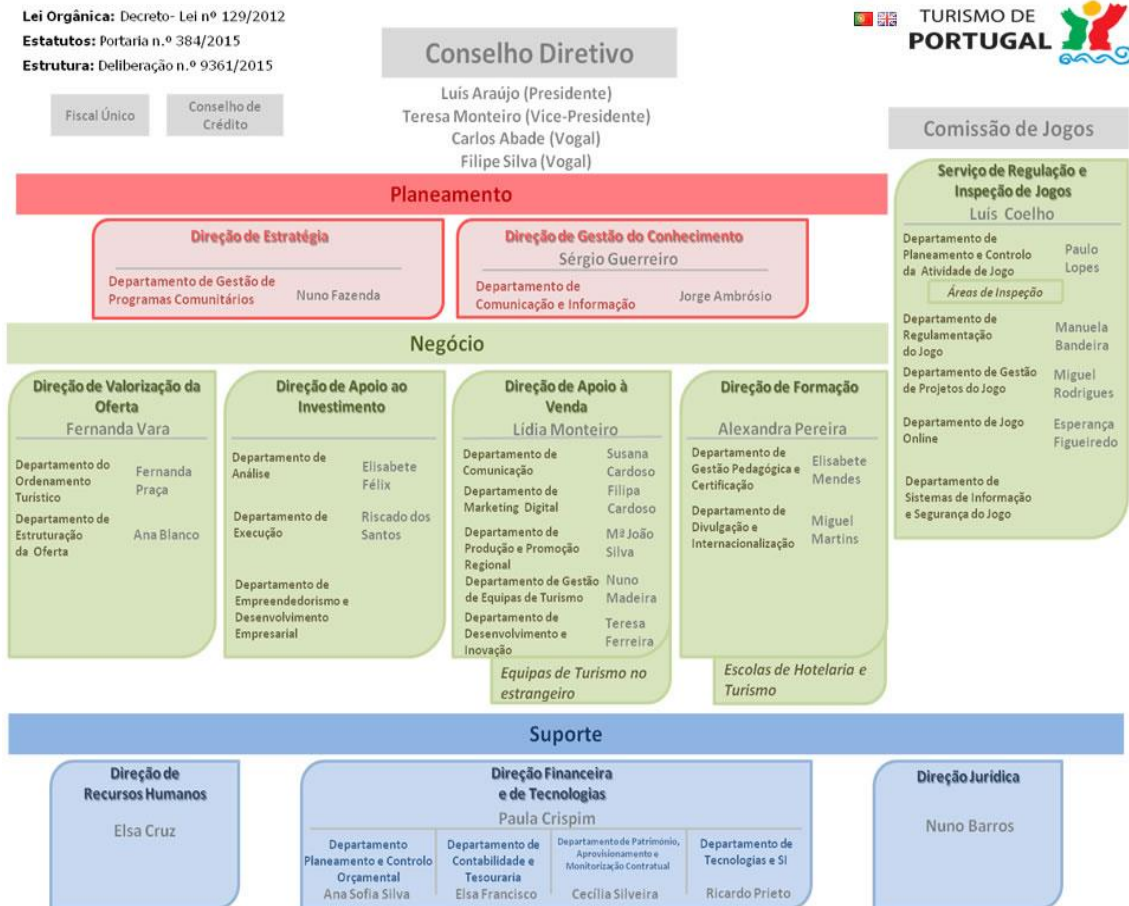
Lei Orgânica: Decreto- Lei nº 129/2012
Estatutos: Portaria n.º 384/2015
Estrutura: Deliberação n.º 9361/2015

TURISMO DE PORTUGAL

Conselho Diretivo
Luís Araújo (Presidente)
Teresa Monteiro (Vice-Presidente)
Carlos Abade (Vogal)
Filipe Silva (Vogal)

Fiscal Único

Conselho de Crédito

Comissão de Jogos

Serviço de Regulação e Inspeção de Jogos
Luís Coelho
Departamento de Planeamento e Controlo da Atividade de Jogo — Paulo Lopes
Áreas de Inspeção
Departamento de Regulamentação do Jogo — Manuela Bandeira
Departamento de Gestão de Projetos do Jogo — Miguel Rodrigues
Departamento de Jogo Online — Esperança Figueiredo
Departamento de Sistemas de Informação e Segurança do Jogo

Planeamento

Direção de Estratégia
Departamento de Gestão de Programas Comunitários — Nuno Fazenda

Direção de Gestão do Conhecimento
Sérgio Guerreiro
Departamento de Comunicação e Informação — Jorge Ambrósio

Negócio

Direção de Valorização da Oferta
Fernanda Vara
Departamento do Ordenamento Turístico — Fernanda Praça
Departamento de Estruturação da Oferta — Ana Blanco

Direção de Apoio ao Investimento
Departamento de Análise — Elisabete Félix
Departamento de Execução — Riscado dos Santos
Departamento de Empreendedorismo e Desenvolvimento Empresarial

Direção de Apoio à Venda
Lídia Monteiro
Departamento de Comunicação — Susana Cardoso
Departamento de Marketing Digital — Filipa Cardoso
Departamento de Produção e Promoção Regional — Mª João Silva
Departamento de Gestão de Equipas de Turismo — Nuno Madeira
Departamento de Desenvolvimento e Inovação — Teresa Ferreira
Equipas de Turismo no estrangeiro

Direção de Formação
Alexandra Pereira
Departamento de Gestão Pedagógica e Certificação — Elisabete Mendes
Departamento de Divulgação e Internacionalização — Miguel Martins
Escolas de Hotelaria e Turismo

Suporte

Direção de Recursos Humanos
Elsa Cruz

Direção Financeira e de Tecnologias
Paula Crispim
Departamento Planeamento e Controlo Orçamental — Ana Sofia Silva
Departamento de Contabilidade e Tesouraria — Elsa Francisco
Departamento de Património, Aprovisionamento e Monitorização Contratual — Cecília Silveira
Departamento de Tecnologias e SI — Ricardo Prieto

Direção Jurídica
Nuno Barros